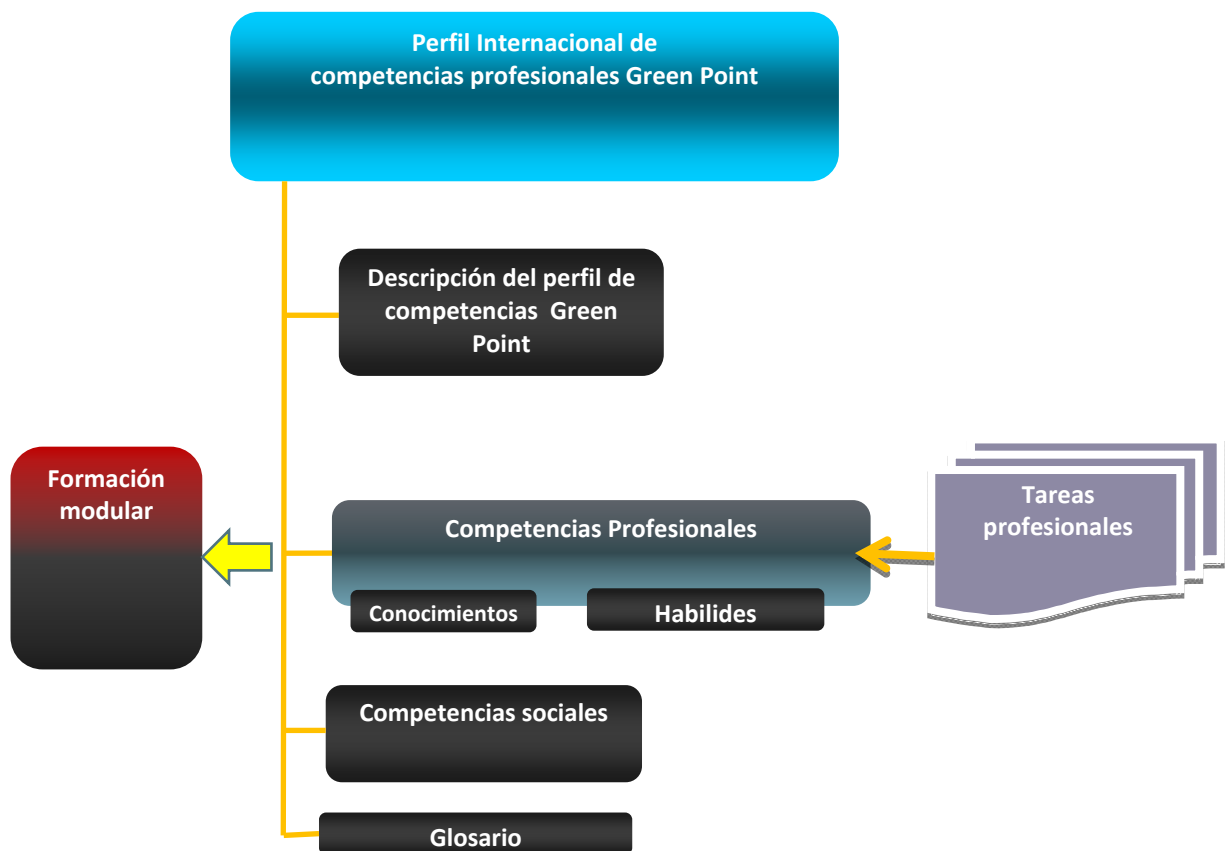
Perfil Internacional de competencias profesionales Green Point

Descripción del perfil de competencias Green Point

Formación modular

Competencias Profesionales

Tareas profesionales

Conocimientos

Habilides

Competencias sociales

Glosario